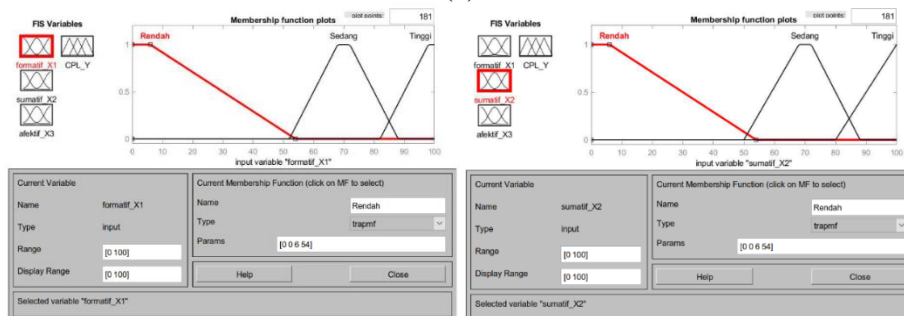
FIS Variables

formatif_X1

CPL_Y

sumatif_X2

afektif_X3

Membership function plots

plot points:

181

Rendah

Sedang

Tinggi

1

0.5

0

0 10 20 30 40 50 60 70 80 90 100

input variable "formatif_X1"

Current Variable

Name formatif_X1

Type input

Range [0 100]

Display Range [0 100]

Current Membership Function (click on MF to select)

Name Rendah

Type trapmf

Params [0 0 6 54]

Help

Close

Selected variable "formatif_X1"

FIS Variables

formatif_X1

CPL_Y

sumatif_X2

afektif_X3

Membership function plots

plot points:

181

Rendah

Sedang

Tinggi

1

0.5

0

0 10 20 30 40 50 60 70 80 90 100

input variable "sumatif_X2"

Current Variable

Name sumatif_X2

Type input

Range [0 100]

Display Range [0 100]

Current Membership Function (click on MF to select)

Name Rendah

Type trapmf

Params [0 0 6 54]

Help

Close

Selected variable "sumatif_X2"